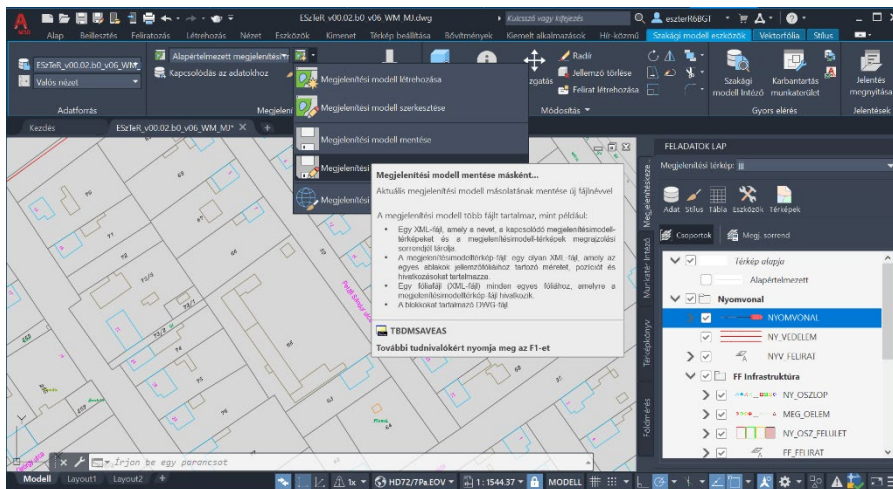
ESzTeR_v00.02.b0_v06_WM_MJ.dwg
Kulcsszó vagy kifejezés
eszterR6BGI
Alap Beillesztés Feliratozás Létrehozás Nézet Eszközök Kimenet Térkép beállítása Bővítmények Kiemelt alkalmazások Hír-közmű Szakági modell eszközök Vektortólia Stílus
ESzTeR_v00.02.b0_v06_WM_
Valós nézet
Adatforrás
Alapértelmezett megjelenítési
Kapcsolódás az adatokhoz
Megjelen
Megjelenítési modell létrehozása
Megjelenítési modell szerkesztése
Megjelenítési modell mentése
Megjelenítési
Megjelenítési
Radír
Jellemző törlése
Felirat létrehozása
Módosítás
Szakági modell Intéző
Karbantartás munkaterület
Gyors elérés
Jelentés megnyitása
Jelentések
Kezdés
ESzTeR_v00.02.b0_v06_WM_MJ*
Megjelenítési modell mentése másként...
Aktuális megjelenítési modell másolatának mentése új fájlnévvel
A megjelenítési modell több fájlt tartalmaz, mint például:
Egy XML-fájl, amely a nevet, a kapcsolódó megjelenítésimodell-térképeket és a megjelenítésimodell-térképek megrajzolási sorrendjét tárolja
A megjelenítésimodell-térkép fájl, egy olyan XML fájl, amely az egyes ablakok jellemzőtáblához tartozó méretet, pozíciót és hivatkozásokat tartalmazza
Egy fóliafájl (XML-fájl) minden egyes fóliához, amelyre a megjelenítésimodell-térkép-fájl hivatkozik
A blokkokat tartalmazó DWG-fájl
TBDMSAVEAS
További tudnivalókért nyomja meg az F1-et
FELADATOK LAP
Megjelenítési térkép:
Adat Stílus Tábla Eszközök Térképek
Csoportok
Megj. sorrend
Megjelenítéskeze
Munkater. Intéző
Térképkönyv
Földmérés
Térkép alapja
Alapértelmezett
Nyomvonal
NYOMVONAL
NY_VEDELEM
NYV_FELIRAT
FF Infrastruktúra
NY_OSZLOP
MEG_OELEM
NY_OSZ_FELULET
FF_FELIRAT
Írjon be egy parancsot
Modell Layout1 Layout2
HD72/7Pa.EOV
1:1544.37
MODELL